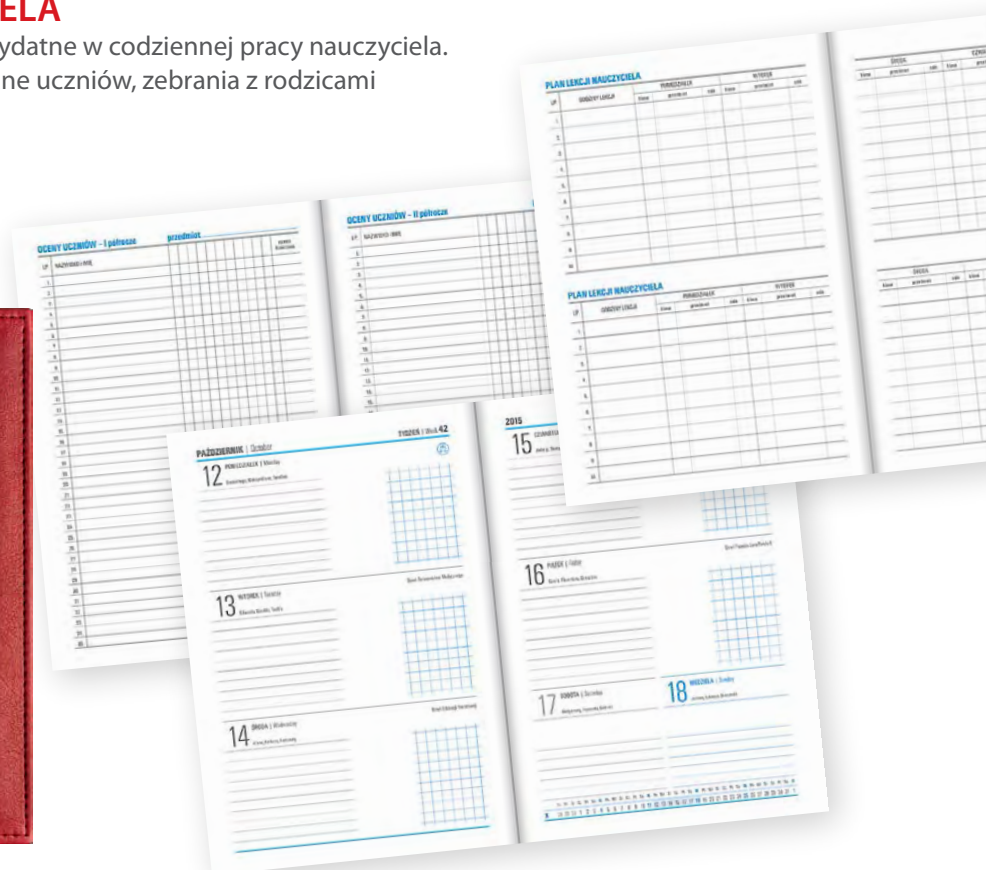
ELA
ydatne w codziennej pracy nauczyciela.
ne uczniów, zebrania z rodzicami

PLAN LEKCJI NAUCZYCIELA
LP GODZINY LEKCJI PONIEDZIAŁEK WTOREK
klasa przedmiot sala klasa przedmiot sala

ŚRODA CZWA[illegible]
klasa przedmiot sala klasa przedmiot

PLAN LEKCJI NAUCZYCIELA
LP GODZINY LEKCJI PONIEDZIAŁEK WTOREK
klasa przedmiot sala klasa przedmiot sala

ŚRODA
klasa przedmiot sala klasa

OCENY UCZNIÓW – I półrocze przedmiot
LP NAZWISKO I IMIĘ ocena półroczna

OCENY UCZNIÓW – II półrocze
LP NAZWISKO I IMIĘ

PAŹDZIERNIK | October TYDZIEŃ | Week 42
12 PONIEDZIAŁEK | Monday
13 WTOREK | Tuesday
14 ŚRODA | Wednesday

2015
15 CZWARTEK
16 PIĄTEK | Friday
17 SOBOTA | Saturday
18 NIEDZIELA | Sunday